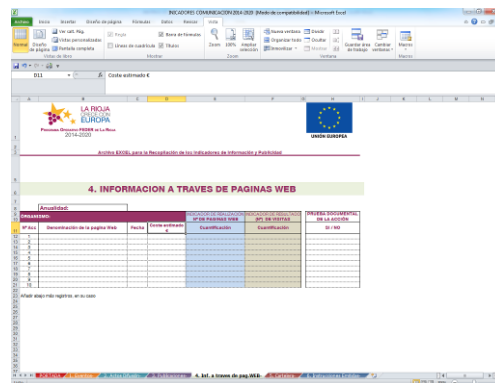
INDICADORES COMUNICACION 2014-2020 (Modo de compatibilidad) - Microsoft Excel

Archivo | Inicio | Insertar | Diseño de página | Fórmulas | Datos | Revisar | Vista

Normal | Diseño de página | Ver salt. Pág. | Vistas personalizadas | Pantalla completa | Vistas de libro
Regla | Barra de fórmulas | Líneas de cuadrícula | Títulos | Mostrar
Zoom | 100% | Ampliar selección | Zoom
Nueva ventana | Organizar todo | Inmovilizar | Dividir | Ocultar | Mostrar | Guardar área de trabajo | Cambiar ventanas | Ventana
Macros | Macros

D11 | Coste estimado €

LA RIOJA
DIRECCIÓN EUROPA
PROGRAMA OPERATIVO FEDER DE LA RIOJA
2014-2020

UNIÓN EUROPEA

Archivo EXCEL para la Recopilación de los Indicadores de Información y Publicidad

4. INFORMACION A TRAVES DE PAGINAS WEB

Anualidad:

ORGANISMO:

| Nº Acc | Denominación de la pagina Web | Fecha | Coste estimado € | INDICADOR DE REALIZACION (Nº DE PAGINAS WEB) Cuantificación | INDICADOR DE RESULTADO (Nº DE VISITAS) Cuantificación | PRUEBA DOCUMENTAL EN LA ACCIÓN SI / NO |
|---|---|---|---|---|---|---|
| 1 | | | | | | |
| 2 | | | | | | |
| 3 | | | | | | |
| 4 | | | | | | |
| 5 | | | | | | |
| 6 | | | | | | |
| 7 | | | | | | |
| 8 | | | | | | |
| 9 | | | | | | |
| 10 | | | | | | |

Añadir abajo más registros, en su caso

4. Inf. a traves de pag.WEB